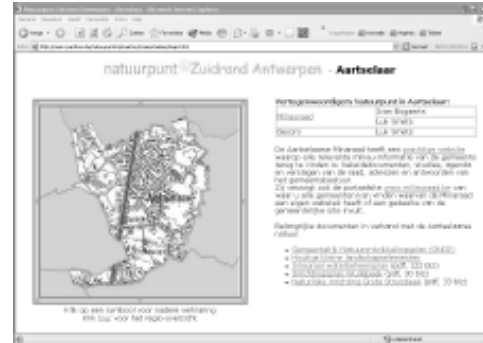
natuurpunt Zuidrand Antwerpen - Aartselaar

Vertegenwoordigers Natuurpunt in Aartselaar:

| Milieuraad | Sven Bogaerts |
|---|---|
| Gecoro | Luk Smets |

De Aartselaarse Milieuraad heeft een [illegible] waarop alle relevante milieu-informatie van de gemeente terug te vinden is: basisdocumenten, studies, agenda en verslagen van de raad, adviezen en antwoorden van het gemeentebestuur.

Belangrijke documenten in verband met de Aartselaarse natuur:

Klik op een lumbool voor nadere verklaring
Klik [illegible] voor het regio-overzicht